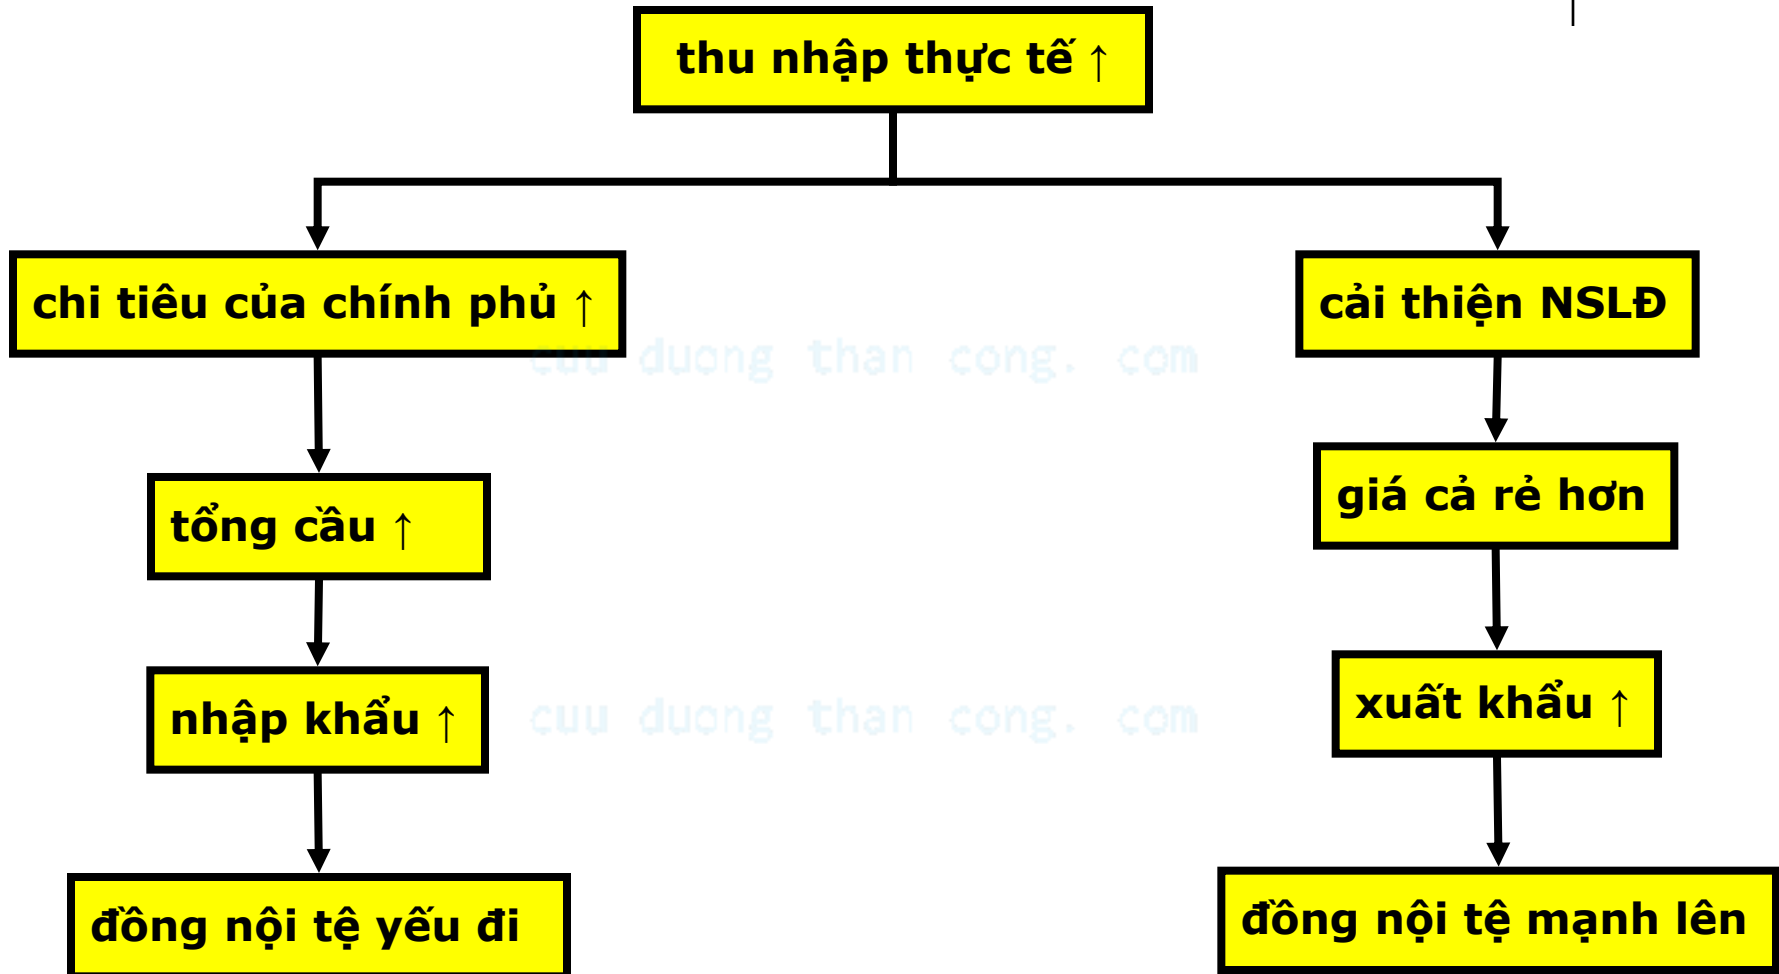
thu nhập thực tế ↑

chi tiêu của chính phủ ↑

cải thiện NSLĐ

tổng cầu ↑

giá cả rẻ hơn

nhập khẩu ↑

xuất khẩu ↑

đồng nội tệ yếu đi

đồng nội tệ mạnh lên

cuu duong than cong. com

cuu duong than cong. com